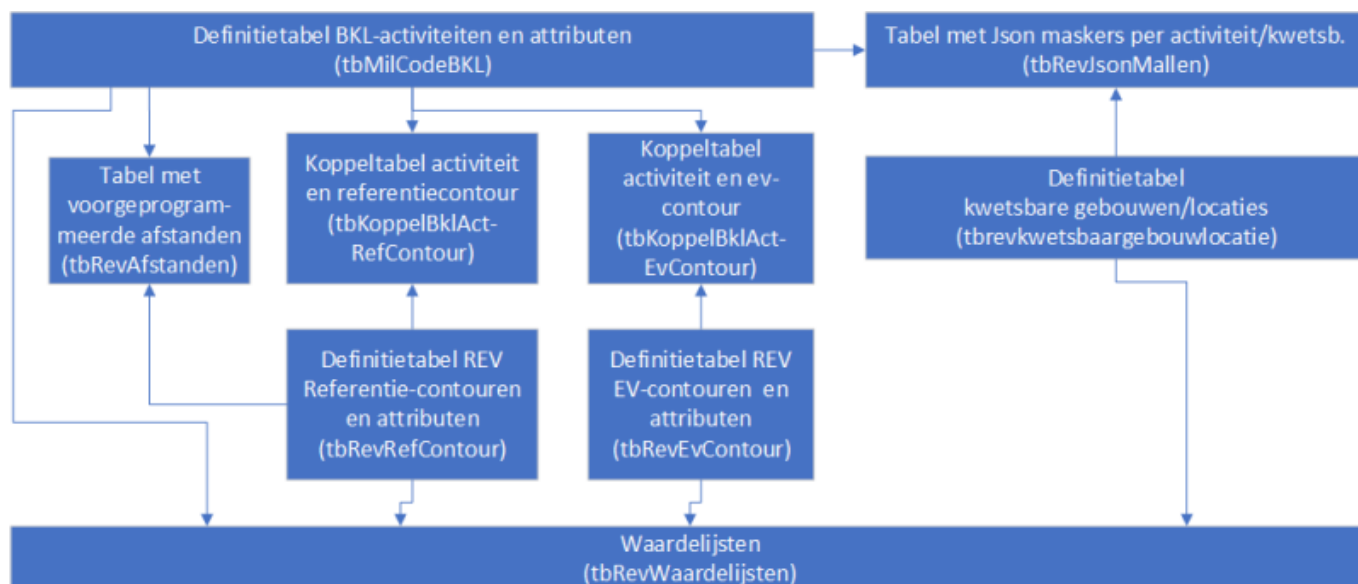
Definitietabel BKL-activiteiten en attributen
(tbMilCodeBKL)

Tabel met Json maskers per activiteit/kwetsb.
(tbRevJsonMallen)

Tabel met voorgeprogrammeerde afstanden
(tbRevAfstanden)

Koppeltabel activiteit en referentiecontour
(tbKoppelBklAct-RefContour)

Koppeltabel activiteit en ev-contour
(tbKoppelBklAct-EvContour)

Definitietabel kwetsbare gebouwen/locaties
(tbrevkwetsbaargebouwlocatie)

Definitietabel REV Referentie-contouren en attributen
(tbRevRefContour)

Definitietabel REV EV-contouren en attributen
(tbRevEvContour)

Waardelijsten
(tbRevWaardelijsten)